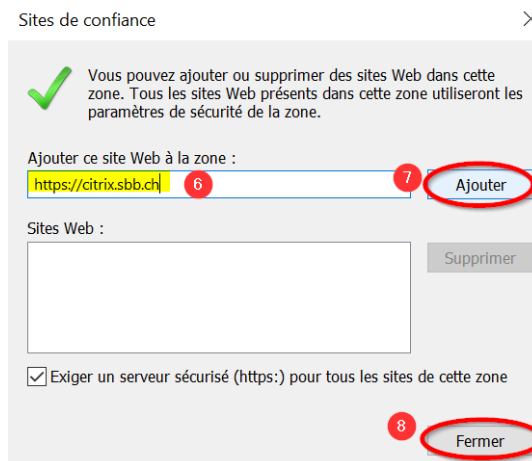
Sites de confiance

Vous pouvez ajouter ou supprimer des sites Web dans cette zone. Tous les sites Web présents dans cette zone utiliseront les paramètres de sécurité de la zone.

Ajouter ce site Web à la zone :

https://citrix.sbb.ch

6

7

Ajouter

Sites Web :

Supprimer

Exiger un serveur sécurisé (https:) pour tous les sites de cette zone

8

Fermer